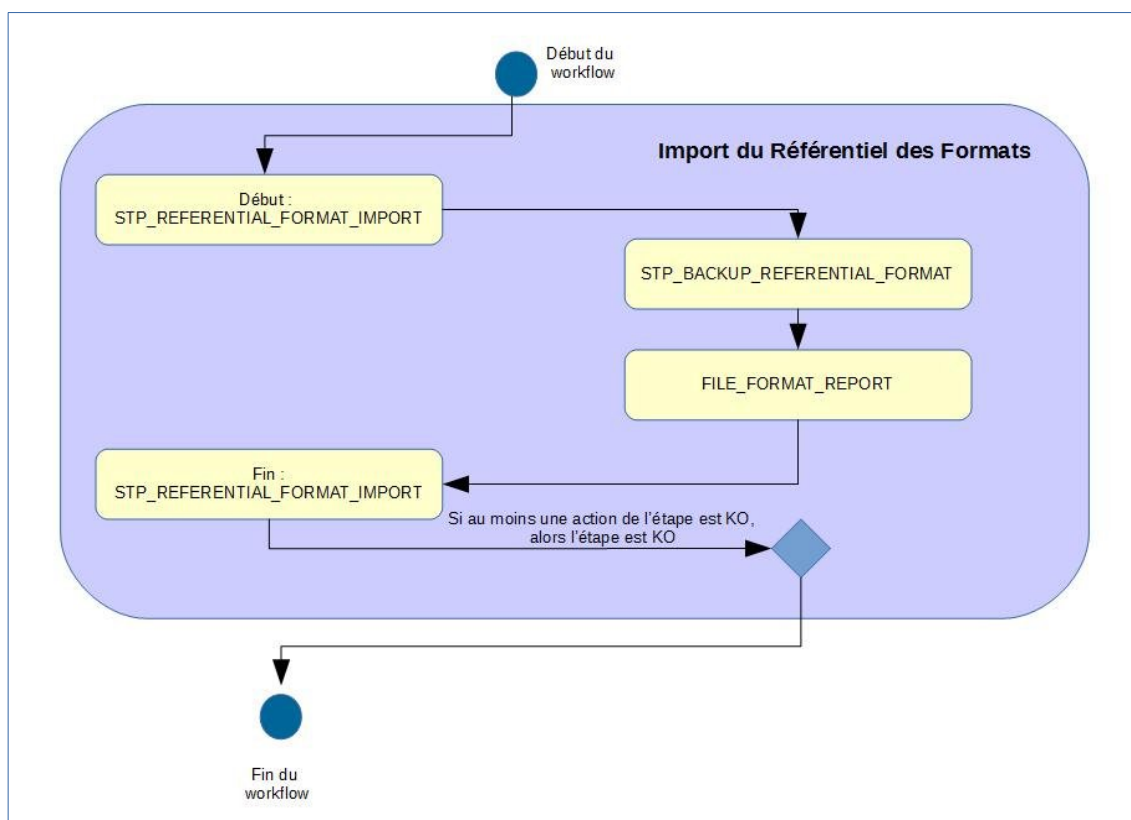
Début du workflow

Import du Référentiel des Formats

Début :
STP_REFERENTIAL_FORMAT_IMPORT

STP_BACKUP_REFERENTIAL_FORMAT

FILE_FORMAT_REPORT

Fin :
STP_REFERENTIAL_FORMAT_IMPORT

Si au moins une action de l'étape est KO, alors l'étape est KO

Fin du workflow